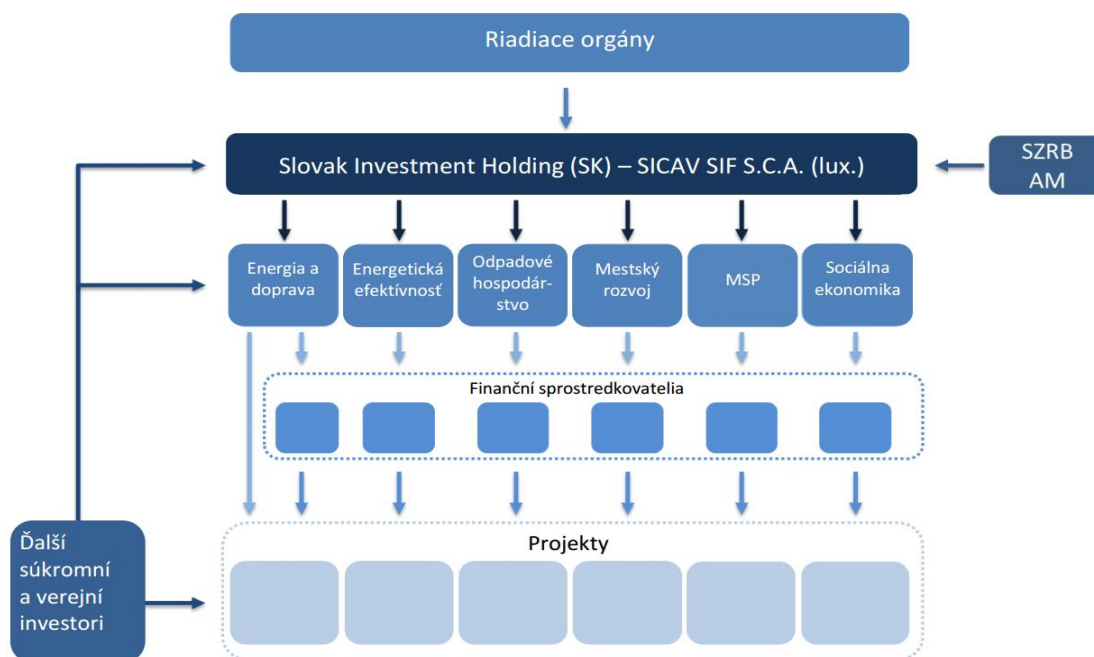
Riadiace orgány

Slovak Investment Holding (SK) – SICAV SIF S.C.A. (lux.)

SZRB AM

Energia a doprava

Energetická efektívnosť

Odpadové hospodárstvo

Mestský rozvoj

MSP

Sociálna ekonomika

Finanční sprostredkovatelia

Projekty

Ďalší súkromní a verejní investori